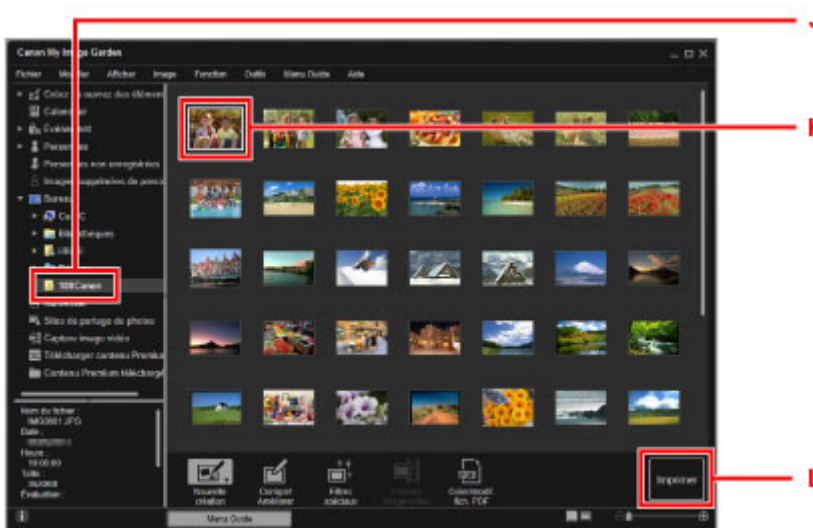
Canon My Image Garden

Fichier Modifier Afficher Image Fonction Outils Menu Guide Aide

Créez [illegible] oeuvres des dossiers
Calendrier
Événement
Personnes
Personnes non enregistrées
Images supprimées de personnes
Bureau
C:
Bibliothèques
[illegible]
100Canon
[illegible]
Sites de partage de photos
Capture image vidéo
Télécharger contenu Premium
Contenu Premium téléchargé

Nom du fichier :
IMG0001.JPG
Date :
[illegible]
Heure :
10:00:00
Taille :
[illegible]
Évaluation :

Nouvelle création
Corriger/ Améliorer
Filtres spéciaux
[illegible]
Créer/modif. fich. PDF
Imprimer

Menu Guide